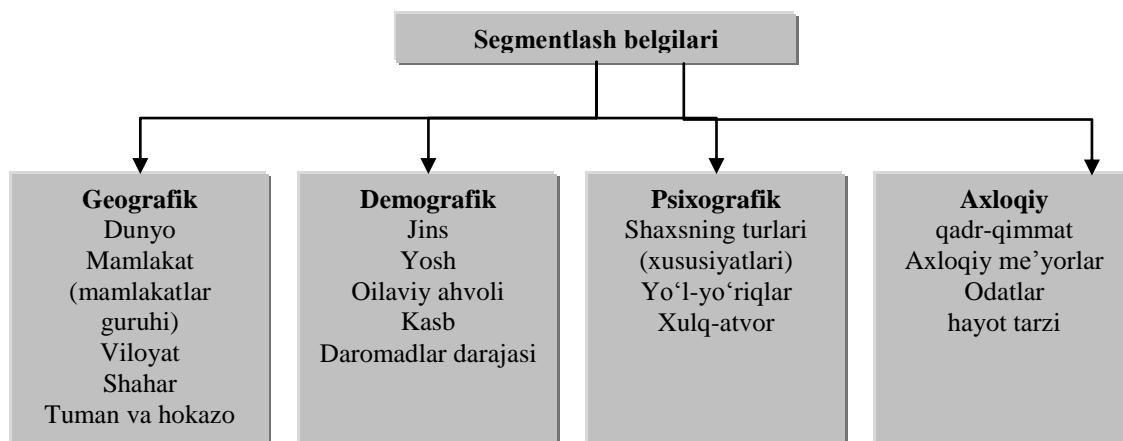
Segmentlash belgilari

Geografik
Dunyo
Mamlakat
(mamlakatlar guruhi)
Viloyat
Shahar
Tuman va hokazo

Demografik
Jins
Yosh
Oilaviy ahvoli
Kasb
Daromadlar darajasi

Psixografik
Shaxsning turlari
(xususiyatlari)
Yo‘l-yo‘riqlar
Xulq-atvor

Axloqiy
qadr-qimmat
Axloqiy me’yorlar
Odatlar
hayot tarzi